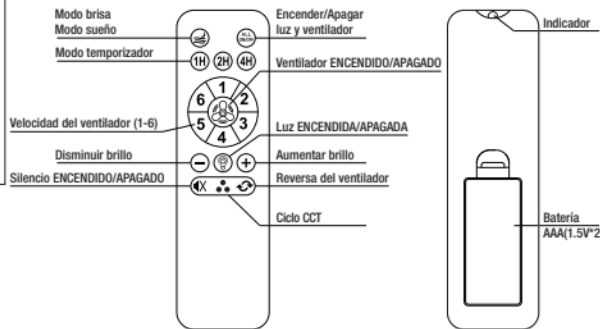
Modo brisa
Modo sueño
Encender/Apagar luz y ventilador
ALL ON/OFF
Indicador
Modo temporizador
1H
2H
4H
Ventilador ENCENDIDO/APAGADO
1
2
3
4
5
6
Velocidad del ventilador (1-6)
Luz ENCENDIDA/APAGADA
Disminuir brillo
Aumentar brillo
Silencio ENCENDIDO/APAGADO
Reversa del ventilador
Ciclo CCT
Batería AAA(1.5V*2